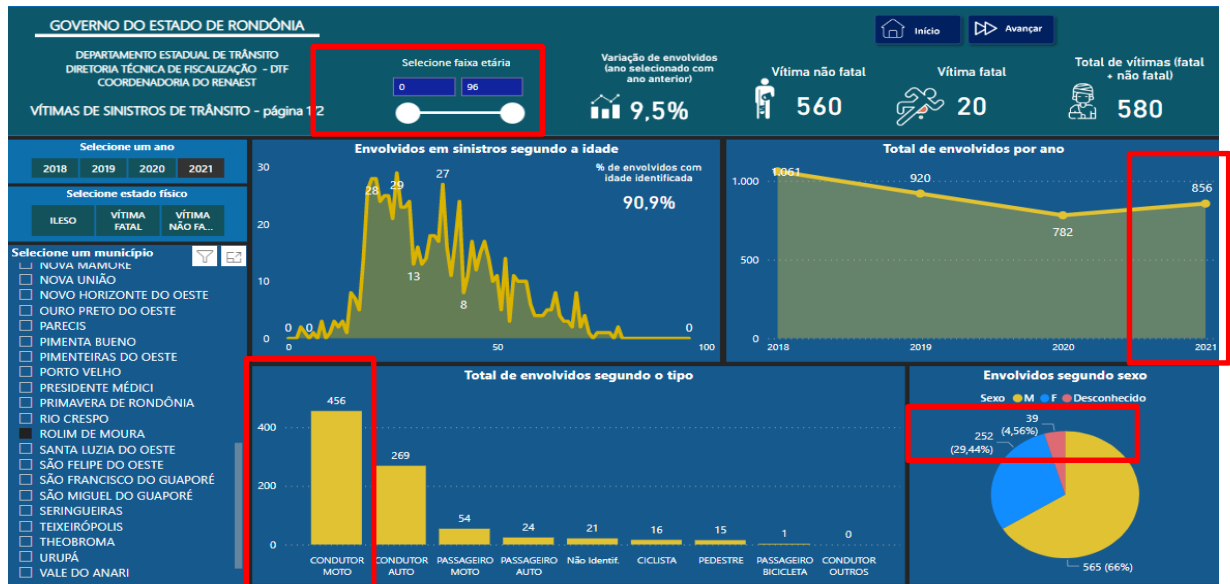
GOVERNO DO ESTADO DE RONDÔNIA

DEPARTAMENTO ESTADUAL DE TRÂNSITO
DIRETORIA TÉCNICA DE FISCALIZAÇÃO - DTF
COORDENADORIA DO RENAEST

VÍTIMAS DE SINISTROS DE TRÂNSITO - página 1 2

Selecione faixa etária
0
96

Variação de envolvidos (ano selecionado com ano anterior)
9,5%

Vítima não fatal
560

Vítima fatal
20

Total de vítimas (fatal + não fatal)
580

Início
Avançar

Selecione um ano
2018 2019 2020 2021

Selecione estado físico
ILESO
VÍTIMA FATAL
VÍTIMA NÃO FA...

Selecione um município
NOVA MAMORÉ
NOVA UNIÃO
NOVO HORIZONTE DO OESTE
OURO PRETO DO OESTE
PARECIS
PIMENTA BUENO
PIMENTEIRAS DO OESTE
PORTO VELHO
PRESIDENTE MÉDICI
PRIMAVERA DE RONDÔNIA
RIO CRESPO
ROLIM DE MOURA
SANTA LUZIA DO OESTE
SÃO FELIPE DO OESTE
SÃO FRANCISCO DO GUAPORÉ
SÃO MIGUEL DO GUAPORÉ
SERINGUEIRAS
TEIXEIRÓPOLIS
THEOBROMA
URUPÁ
VALE DO ANARI

Envolvidos em sinistros segundo a idade
% de envolvidos com idade identificada
90,9%
30
20
10
0
0 0 28 29 27 13 8 0
0 50 100

Total de envolvidos por ano
1.000
500
0
1.061 920 782 856
2018 2019 2020 2021

Total de envolvidos segundo o tipo
400
200
0
456 269 54 24 21 16 15 1 0
CONDUTOR MOTO
CONDUTOR AUTO
PASSAGEIRO MOTO
PASSAGEIRO AUTO
Não Identif.
CICLISTA
PEDESTRE
PASSAGEIRO BICICLETA
CONDUTOR OUTROS

Envolvidos segundo sexo
Sexo ● M ● F ● Desconhecido
39 (4,56%)
252 (29,44%)
565 (66%)